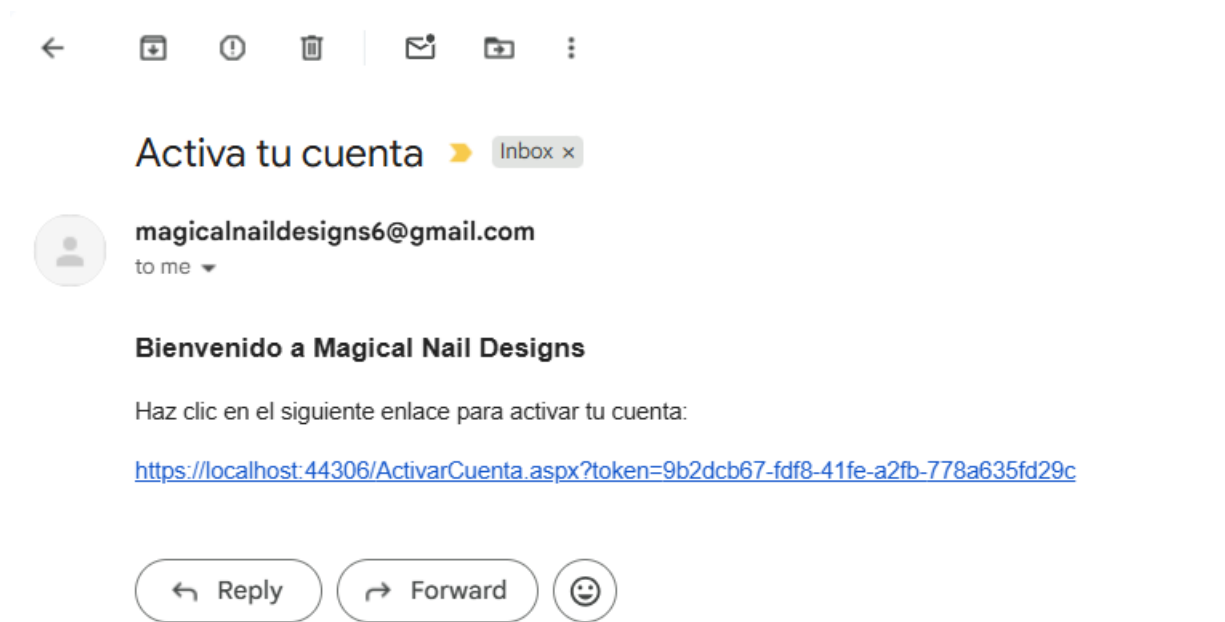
Activa tu cuenta Inbox ×

magicalnaildesigns6@gmail.com
to me

Bienvenido a Magical Nail Designs

Haz clic en el siguiente enlace para activar tu cuenta:

https://localhost:44306/ActivarCuenta.aspx?token=9b2dcb67-fdf8-41fe-a2fb-778a635fd29c

Reply Forward